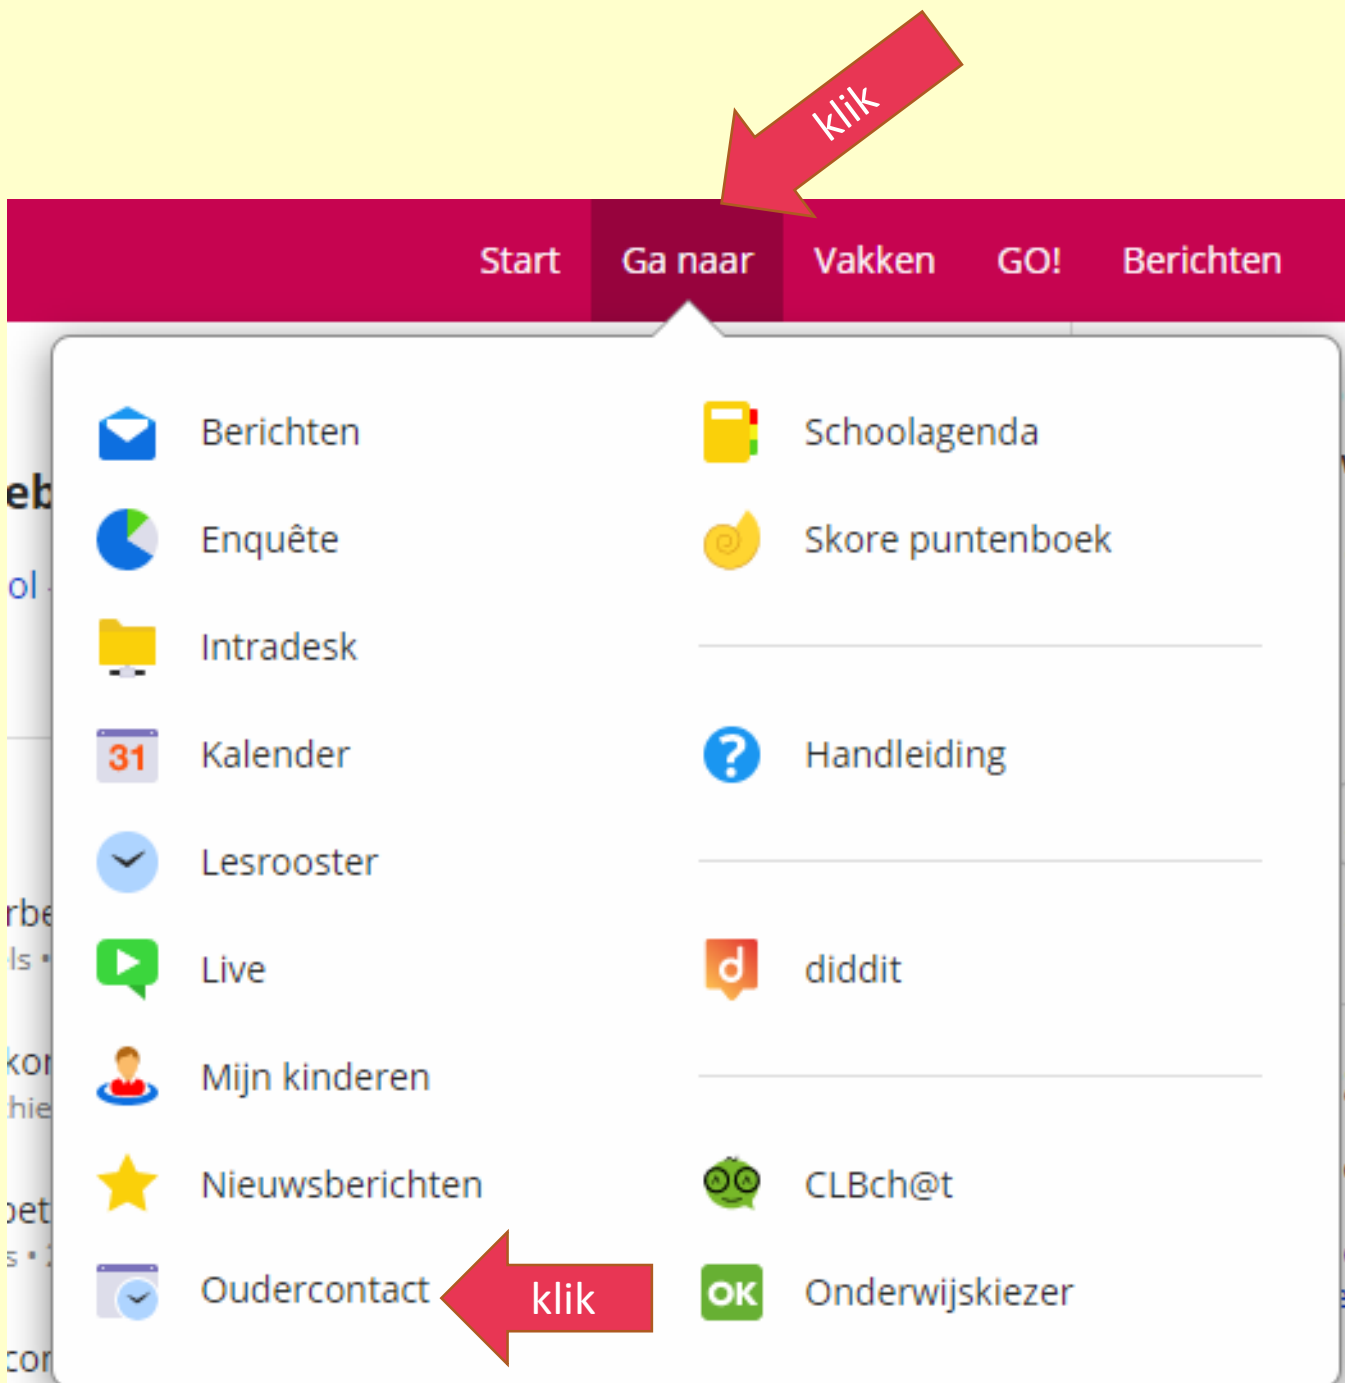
klik

Start Ga naar Vakken GO! Berichten

Berichten
Enquête
Intradesk
31 Kalender
Lesrooster
Live
Mijn kinderen
Nieuwsberichten
Oudercontact

klik

Schoolagenda
Skore puntenboek
Handleiding
diddit
CLBch@t
OK Onderwijskiezer

eb
ol
rbe
ls •
kor
hie
pet
s •
cor